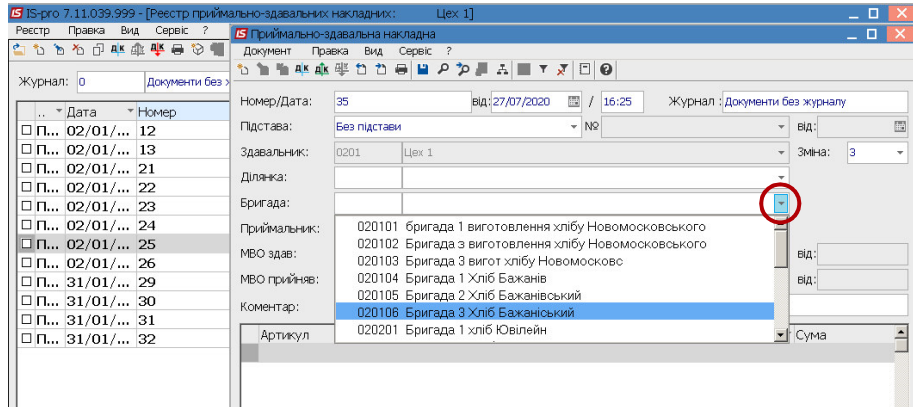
IS-pro 7.11.039.999 - [Реєстр приймально-здавальних накладних: Цех 1]
Реєстр Правка Вид Сервіс ?
Журнал: 0 Документи без ж
.. Дата Номер
П... 02/01/... 12
П... 02/01/... 13
П... 02/01/... 21
П... 02/01/... 22
П... 02/01/... 23
П... 02/01/... 24
П... 02/01/... 25
П... 02/01/... 26
П... 31/01/... 29
П... 31/01/... 30
П... 31/01/... 31
П... 31/01/... 32

Приймально-здавальна накладна
Документ Правка Вид Сервіс ?
Номер/Дата: 35 від: 27/07/2020 / 16:25 Журнал : Документи без журналу
Підстава: Без підстави № від:
Здавальник: 0201 Цех 1 Зміна: 3
Ділянка:
Бригада:
Приймальник:
МВО здав: від:
МВО прийняв: від:
Коментар:
020101 бригада 1 виготовлення хлібу Новомосковського
020102 Бригада з виготовлення хлібу Новомосковського
020103 Бригада 3 вигот хлібу Новомосковс
020104 Бригада 1 Хліб Бажанів
020105 Бригада 2 Хліб Бажанівський
020106 Бригада 3 Хліб Бажанівський
020201 Бригада 1 хліб Ювілейн
Артикул Сума